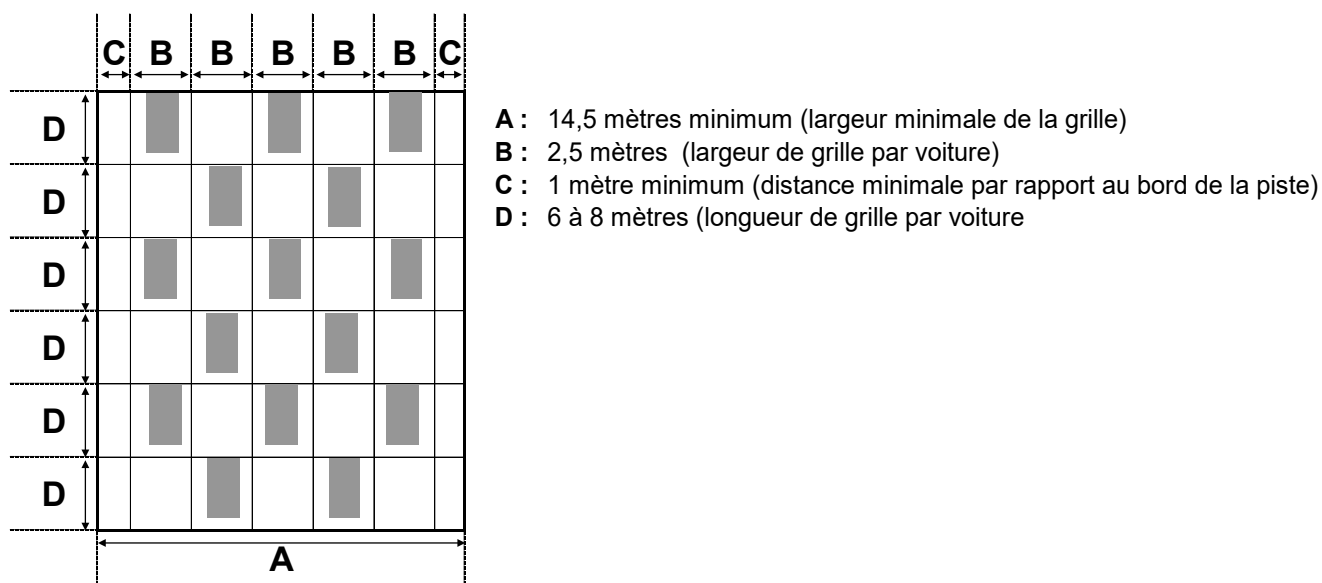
C B B B B B C

D
D
D
D
D
D

A

**A :** 14,5 mètres minimum (largeur minimale de la grille)
**B :** 2,5 mètres (largeur de grille par voiture)
**C :** 1 mètre minimum (distance minimale par rapport au bord de la piste)
**D :** 6 à 8 mètres (longueur de grille par voiture